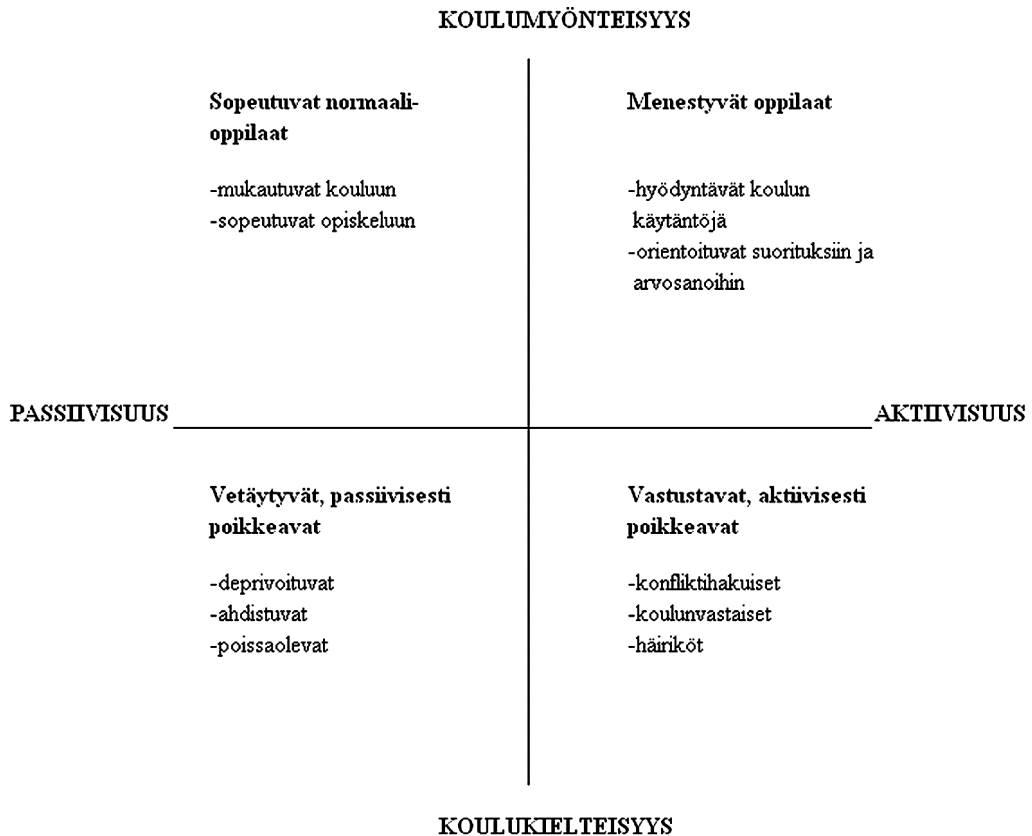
KOULUMYÖNTEISYYS

Sopeutuvat normaalioppilaat

-mukautuvat kouluun
-sopeutuvat opiskeluun

Menestyvät oppilaat

-hyödyntävät koulun käytäntöjä
-orientoituvat suorituksiin ja arvosanoihin

PASSIIVISUUS

AKTIIVISUUS

Vetäytyvät, passiivisesti poikkeavat

-deprivoituvat
-ahdistuvat
-poissaolevat

Vastustavat, aktiivisesti poikkeavat

-konfliktihakuiset
-koulunvastaiset
-häiriköt

KOULUKIELTEISYYS